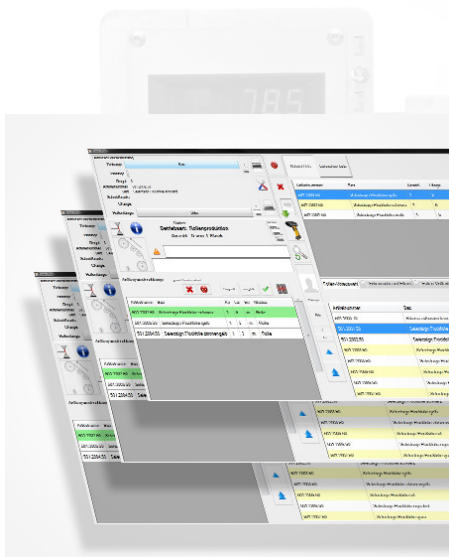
785

Gerätestatus: Rollenproduktion

Gewicht: 0 ggrm 1 Bandi

Rollenproduktion

Folienname | Maß
MT 7057 A5 | Schrumpf-Wickler-schwarz
MT 7057 A5 | Schrumpf-Wickler
501 2264 50 | Sewerdign Wickle ummengel

Artikelnummer
MT 7057 A5
MT 7057 A5
MT 7057 A5

Artikelnummer
MT 7057 A5
501 2302 50
501 2302 50
MT 7057 A5
MT 7057 A5
MT 7057 A5
MT 7057 A5
MT 7057 A5
MT 7057 A5
MT 7057 A5
MT 7057 A5
MT 7057 A5

Folienname
MT 7057 A5
501 2302 50
501 2264 50